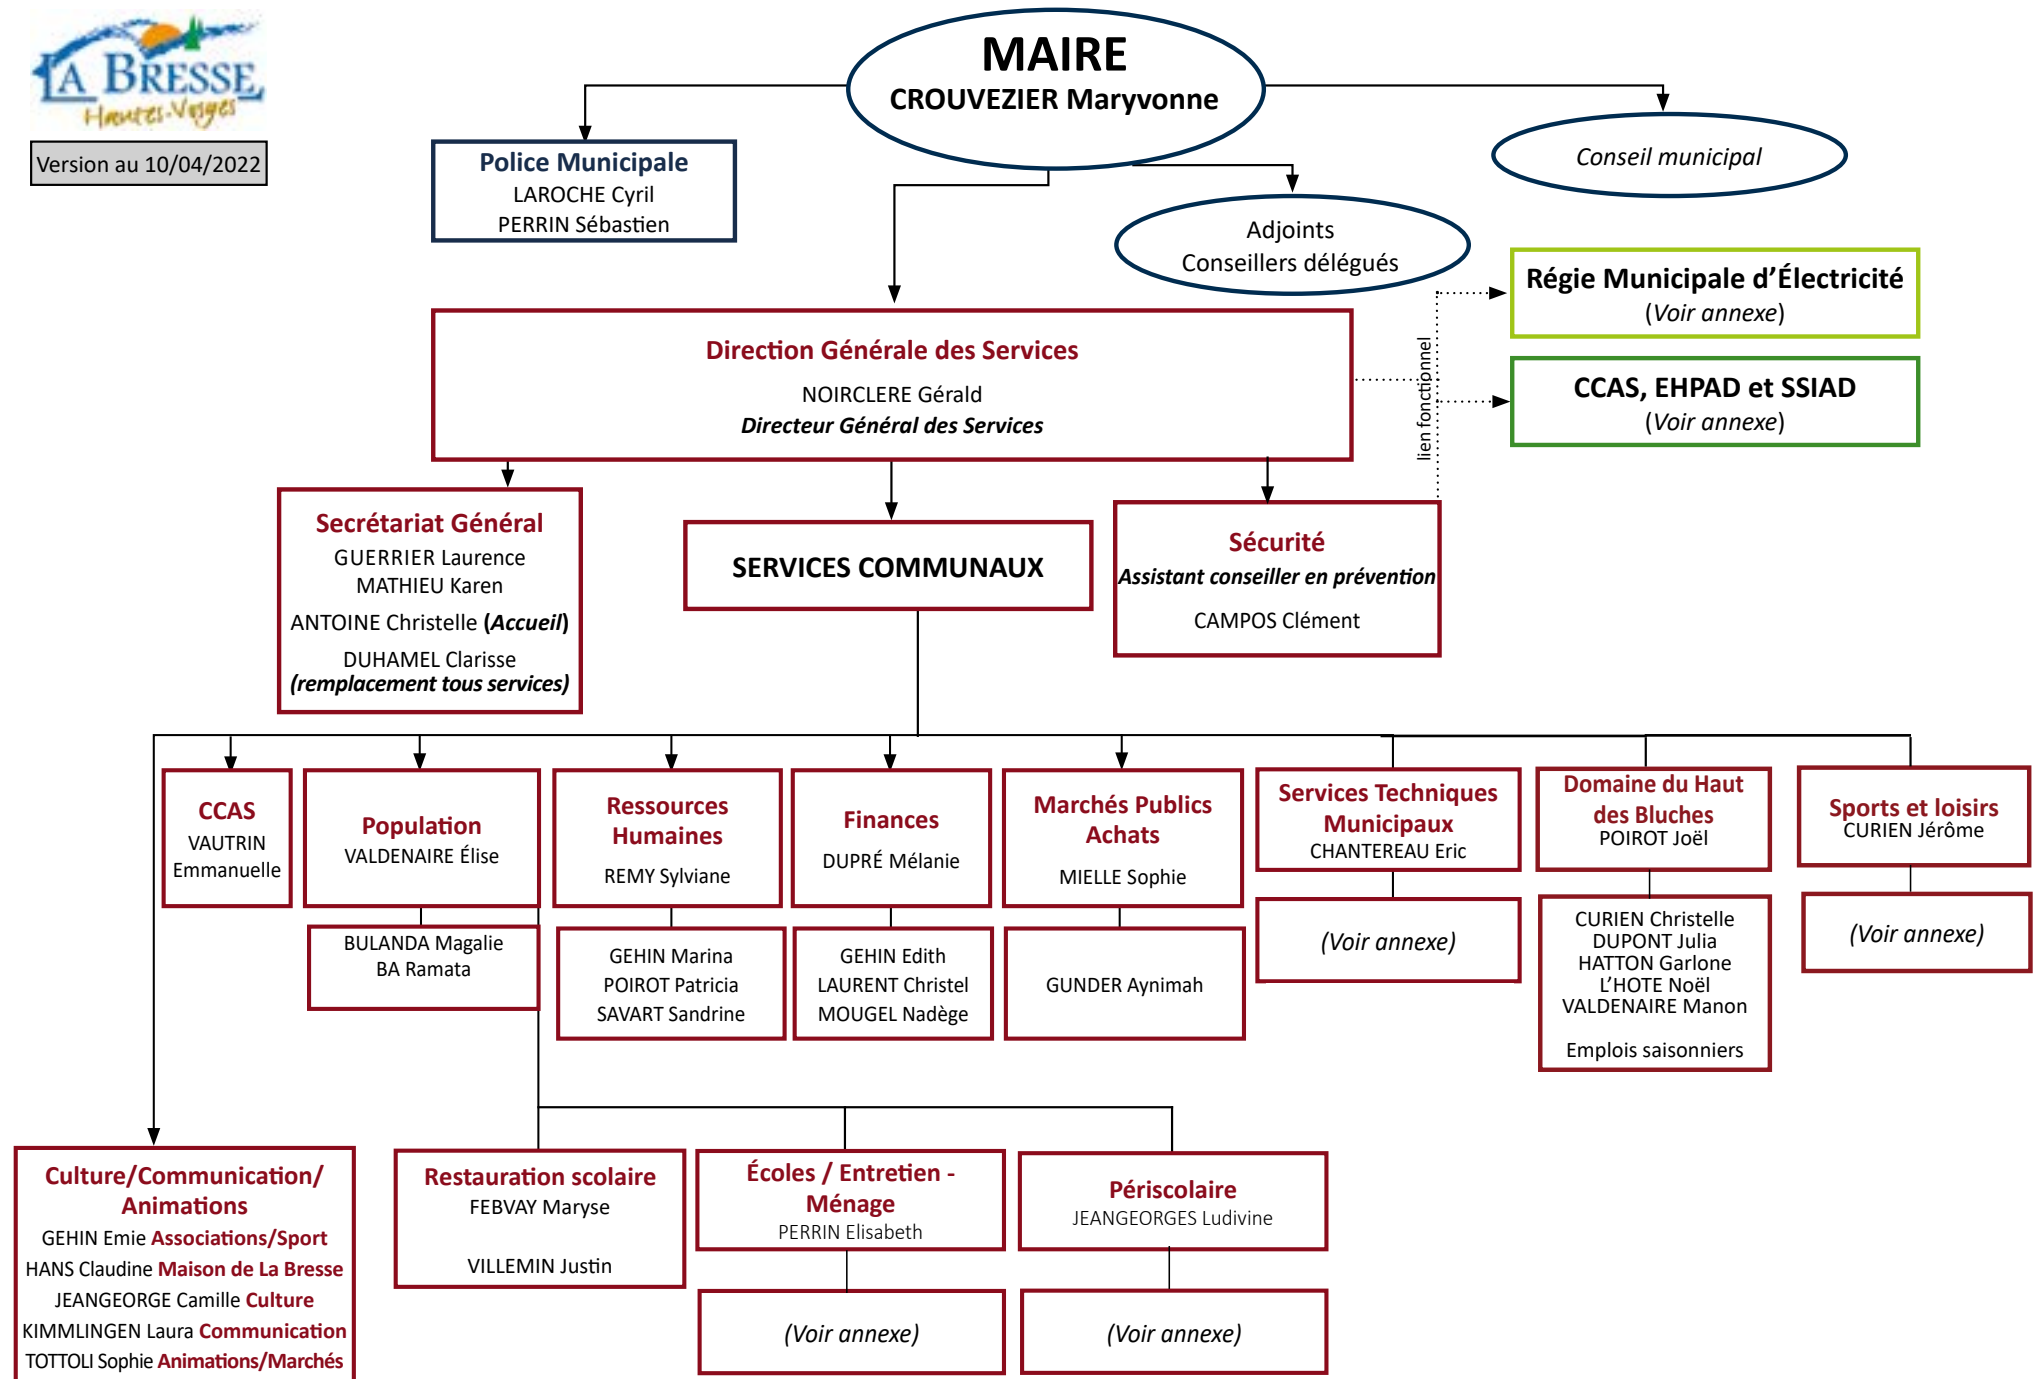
LA BRESSE
Hautes-Vosges

Version au 10/04/2022

MAIRE
CROUVEZIER Maryvonne

Police Municipale
LAROCHE Cyril
PERRIN Sébastien

Conseil municipal

Adjoints
Conseillers délégués

Régie Municipale d'Électricité
(Voir annexe)

CCAS, EHPAD et SSIAD
(Voir annexe)

lien fonctionnel

Direction Générale des Services
NOIRCLERE Gérald
Directeur Général des Services

Secrétariat Général
GUERRIER Laurence
MATHIEU Karen
ANTOINE Christelle (Accueil)
DUHAMEL Clarisse
(remplacement tous services)

SERVICES COMMUNAUX

Sécurité
Assistant conseiller en prévention
CAMPOS Clément

CCAS
VAUTRIN Emmanuelle

Population
VALDENAIRE Élise

BULANDA Magalie
BA Ramata

Ressources Humaines
REMY Sylviane

GEHIN Marina
POIROT Patricia
SAVART Sandrine

Finances
DUPRÉ Mélanie

GEHIN Edith
LAURENT Christel
MOUGEL Nadège

Marchés Publics Achats
MIELLE Sophie

GUNDER Aynimah

Services Techniques Municipaux
CHANTEREAU Eric

(Voir annexe)

Domaine du Haut des Bluches
POIROT Joël

CURIEN Christelle
DUPONT Julia
HATTON Garlone
L'HOTE Noël
VALDENAIRE Manon
Emplois saisonniers

Sports et loisirs
CURIEN Jérôme

(Voir annexe)

Culture/Communication/ Animations
GEHIN Emie Associations/Sport
HANS Claudine Maison de La Bresse
JEANGEORGE Camille Culture
KIMMLINGEN Laura Communication
TOTTOLI Sophie Animations/Marchés

Restauration scolaire
FEBVAY Maryse
VILLEMIN Justin

Écoles / Entretien - Ménage
PERRIN Elisabeth

(Voir annexe)

Périscolaire
JEANGEORGES Ludivine

(Voir annexe)